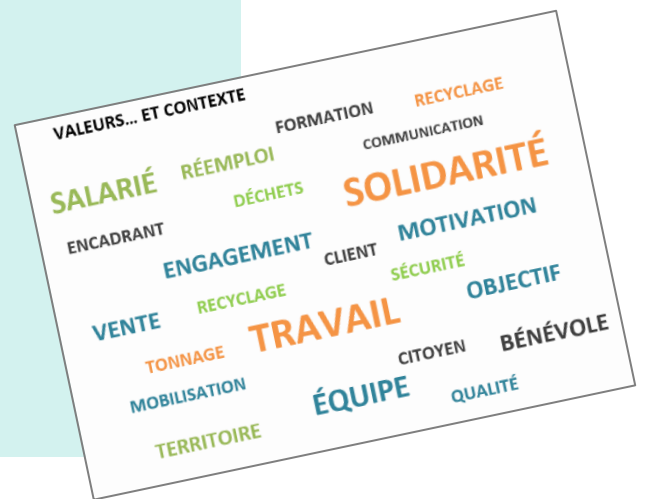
VALEURS… ET CONTEXTE

FORMATION

RECYCLAGE

COMMUNICATION

RÉEMPLOI

SALARIÉ

SOLIDARITÉ

DÉCHETS

MOTIVATION

ENCADRANT

ENGAGEMENT

CLIENT

SÉCURITÉ

OBJECTIF

RECYCLAGE

VENTE

TRAVAIL

BÉNÉVOLE

TONNAGE

CITOYEN

MOBILISATION

ÉQUIPE

QUALITÉ

TERRITOIRE